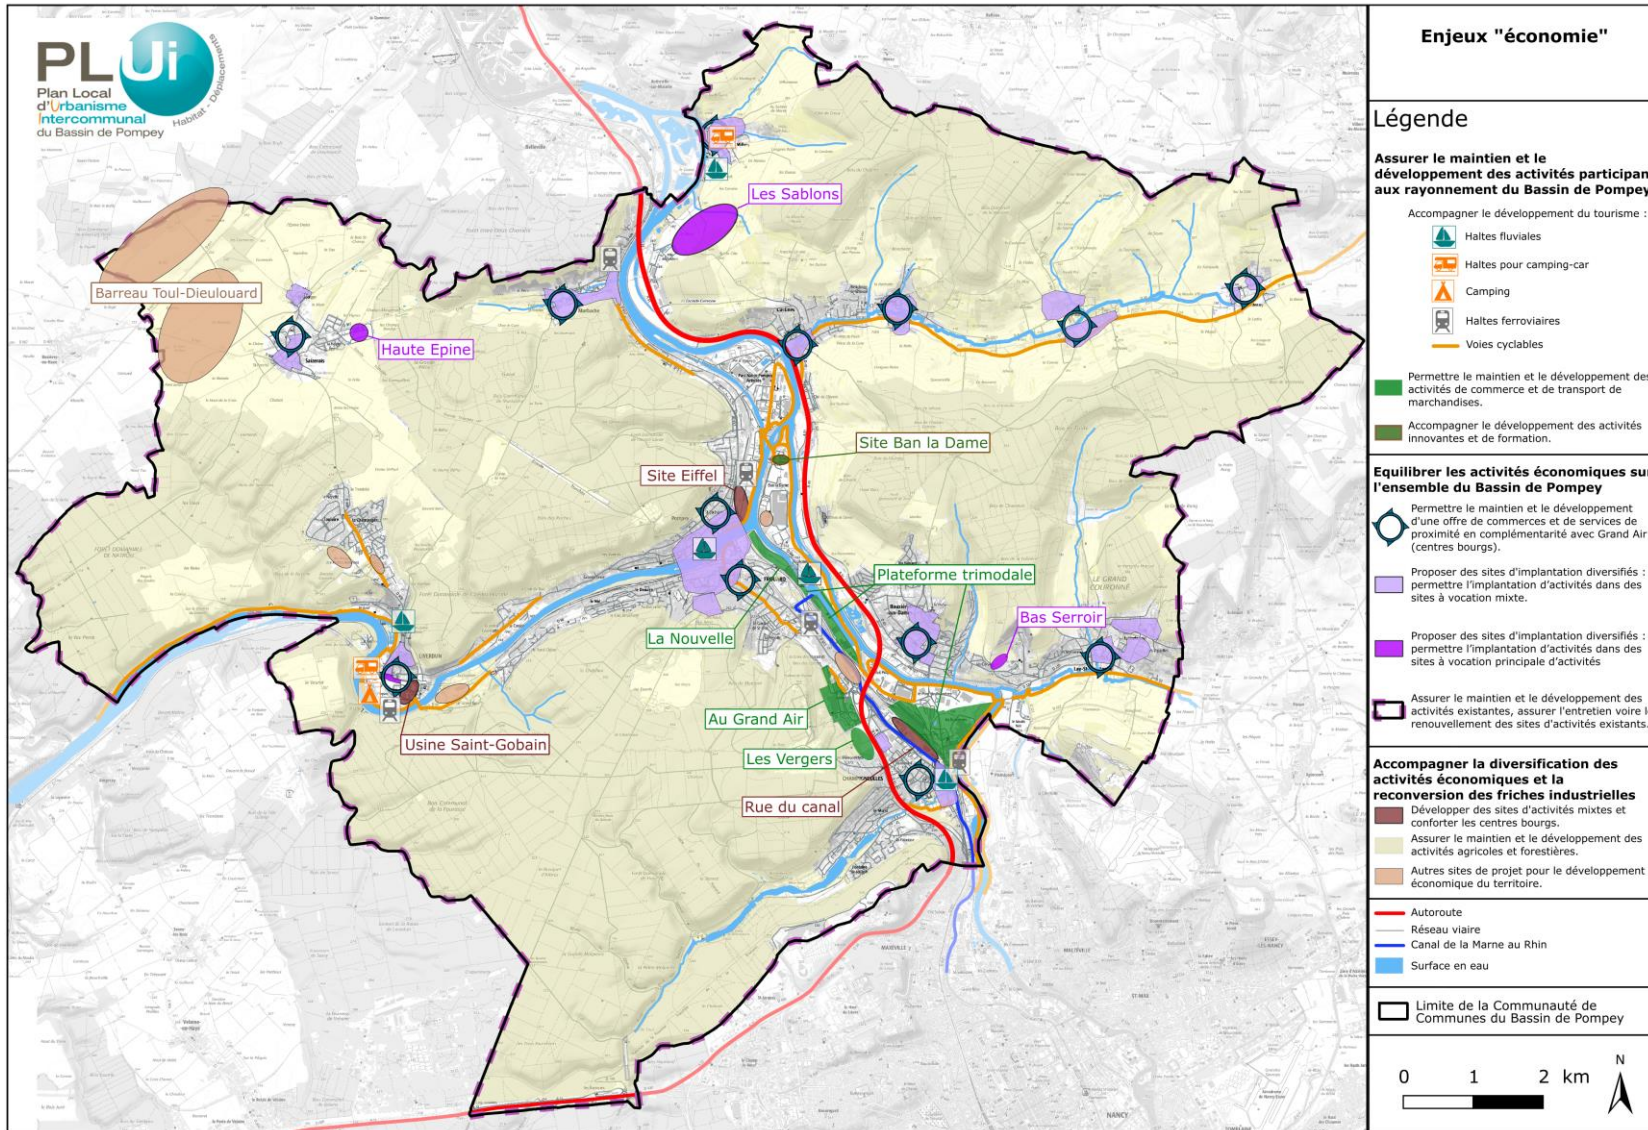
PLUi
Plan Local d'Urbanisme Intercommunal du Bassin de Pompey
Habitat - Déplacements

Les Sablons
Barreau Toul-Dieulouard
Haute Epine
Site Ban la Dame
Site Eiffel
Plateforme trimodale
La Nouvelle
Bas Serroir
Au Grand Air
Usine Saint-Gobain
Les Vergers
Rue du canal

Enjeux "économie"

Légende

Assurer le maintien et le développement des activités participan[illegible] aux rayonnement du Bassin de Pompey

Accompagner le développement du tourisme :
Haltes fluviales
Haltes pour camping-car
Camping
Haltes ferroviaires
Voies cyclables

Permettre le maintien et le développement des activités de commerce et de transport de marchandises.
Accompagner le développement des activités innovantes et de formation.

Equilibrer les activités économiques sur l'ensemble du Bassin de Pompey

Permettre le maintien et le développement d'une offre de commerces et de services de proximité en complémentarité avec Grand Air (centres bourgs).
Proposer des sites d'implantation diversifiés : permettre l'implantation d'activités dans des sites à vocation mixte.
Proposer des sites d'implantation diversifiés : permettre l'implantation d'activités dans des sites à vocation principale d'activités
Assurer le maintien et le développement des activités existantes, assurer l'entretien voire l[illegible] renouvellement des sites d'activités existants.

Accompagner la diversification des activités économiques et la reconversion des friches industrielles
Développer des sites d'activités mixtes et conforter les centres bourgs.
Assurer le maintien et le développement des activités agricoles et forestières.
Autres sites de projet pour le développement économique du territoire.

Autoroute
Réseau viaire
Canal de la Marne au Rhin
Surface en eau

Limite de la Communauté de Communes du Bassin de Pompey

0 1 2 km
N